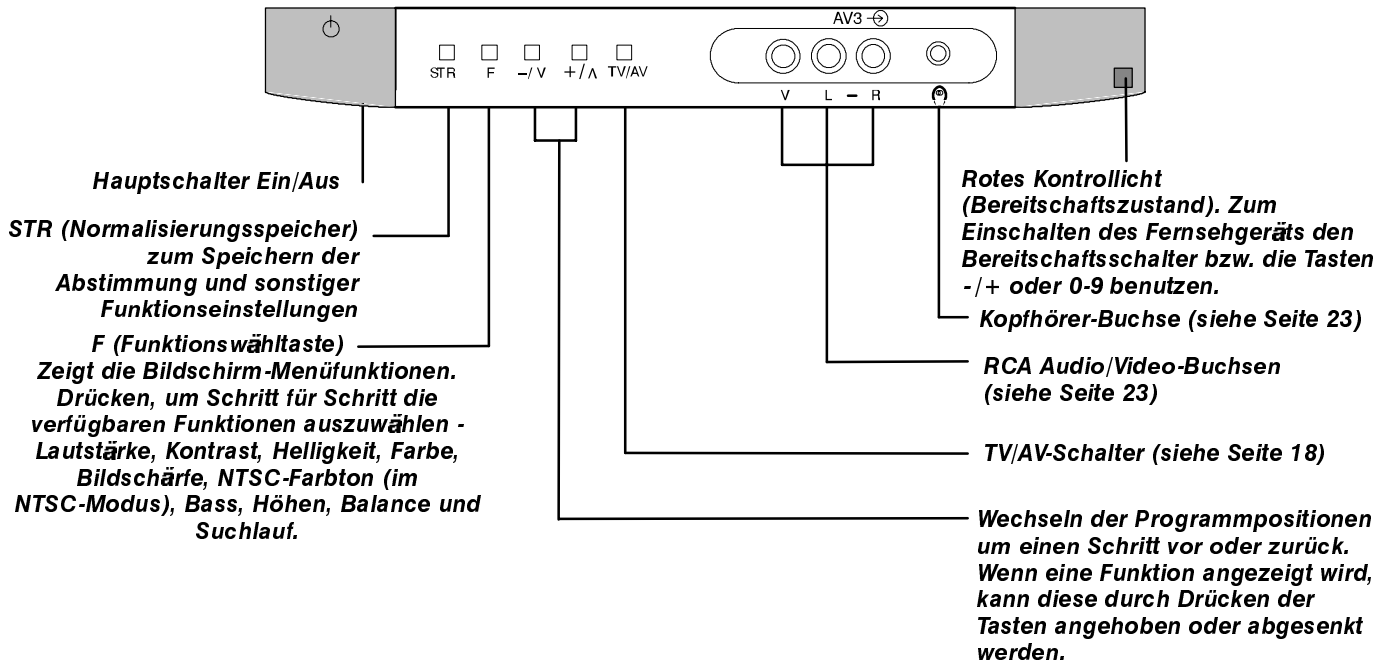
AV3 →

STR F –/V +/Λ TV/AV

V L – R

Hauptschalter Ein/Aus

STR (Normalisierungsspeicher) zum Speichern der Abstimmung und sonstiger Funktionseinstellungen

F (Funktionswähltaste) Zeigt die Bildschirm-Menüfunktionen. Drücken, um Schritt für Schritt die verfügbaren Funktionen auszuwählen - Lautstärke, Kontrast, Helligkeit, Farbe, Bildschärfe, NTSC-Farbton (im NTSC-Modus), Bass, Höhen, Balance und Suchlauf.

Rotes Kontrollicht (Bereitschaftszustand). Zum Einschalten des Fernsehgeräts den Bereitschaftsschalter bzw. die Tasten -/+ oder 0-9 benutzen.

Kopfhörer-Buchse (siehe Seite 23)

RCA Audio/Video-Buchsen (siehe Seite 23)

TV/AV-Schalter (siehe Seite 18)

Wechseln der Programmpositionen um einen Schritt vor oder zurück. Wenn eine Funktion angezeigt wird, kann diese durch Drücken der Tasten angehoben oder abgesenkt werden.